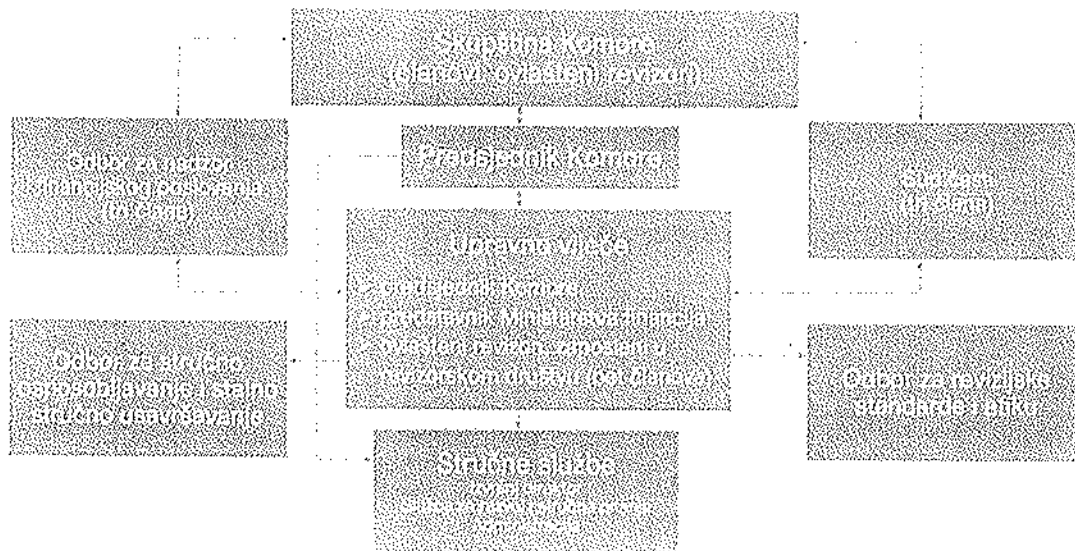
Skupština Komore
(članovi ovlašteni revizori)

Odbor za nadzor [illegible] poslovanja
(tri člana)

Predsjednik Komore

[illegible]
(tri člana)

Upravno vijeće
- predsjednik Komore
- predstavnik Ministarstva financija
- ovlašteni revizori zaposleni u revizorskom društvu (šest članova)

Odbor za stručno osposobljavanje i stalno stručno usavršavanje

Odbor za revizijske standarde i etiku

Stručne službe
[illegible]